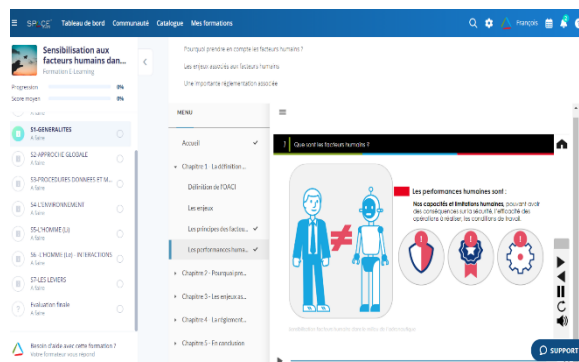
SPACE Tableau de bord Communauté Catalogue Mes formations

Français

Sensibilisation aux facteurs humains dan...
Formation E-Learning

Progression 0%
Score moyen 0%

S1-GENERALITES
A faire

S2-APPROCHE GLOBALE
A faire

S3-PROCEDURES DONNEES ET M...
A faire

S4-L'ENVIRONNEMENT
A faire

S5-L'HOMME (L)
A faire

S6 - L'HOMME (L) - INTERACTIONS
A faire

S7-LES LEVIERS
A faire

Evaluation finale
A faire

Besoin d'aide avec cette formation ?
Votre formateur vous répond

Pourquoi prendre en compte les facteurs humains ?

Les enjeux associés aux facteurs humains

Une importante réglementation associée

MENU

Accueil

Chapitre 1 - La définition...

Définition de l'OACI

Les enjeux

Les principes des facteu...

Les performances huma...

Chapitre 2 - Pourquoi pre...

Chapitre 3 - Les enjeux as...

Chapitre 4 - La réglement...

Chapitre 5 - En conclusion

Que sont les facteurs humains ?

Les performances humaines sont :

Nos capacités et limitations humaines, pouvant avoir des conséquences sur la sécurité, l'efficacité des opérations à réaliser, les conditions de travail.

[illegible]

SUPPORT